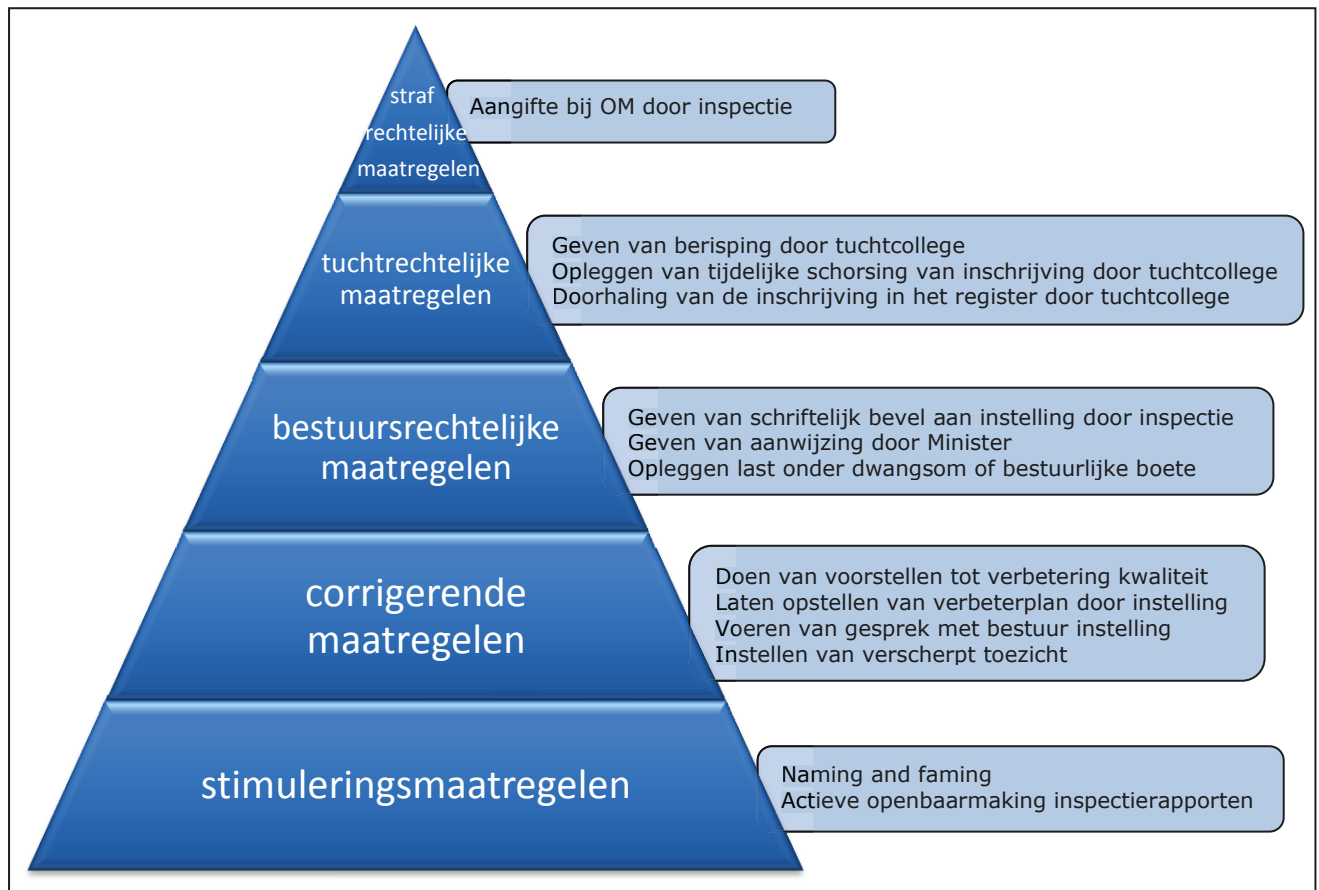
straf rechtelijke maatregelen

Aangifte bij OM door inspectie

tuchtrechtelijke maatregelen

Geven van berisping door tuchtcollege
Opleggen van tijdelijke schorsing van inschrijving door tuchtcollege
Doorhaling van de inschrijving in het register door tuchtcollege

bestuursrechtelijke maatregelen

Geven van schriftelijk bevel aan instelling door inspectie
Geven van aanwijzing door Minister
Opleggen last onder dwangsom of bestuurlijke boete

corrigerende maatregelen

Doen van voorstellen tot verbetering kwaliteit
Laten opstellen van verbeterplan door instelling
Voeren van gesprek met bestuur instelling
Instellen van verscherpt toezicht

stimuleringsmaatregelen

Naming and faming
Actieve openbaarmaking inspectierapporten